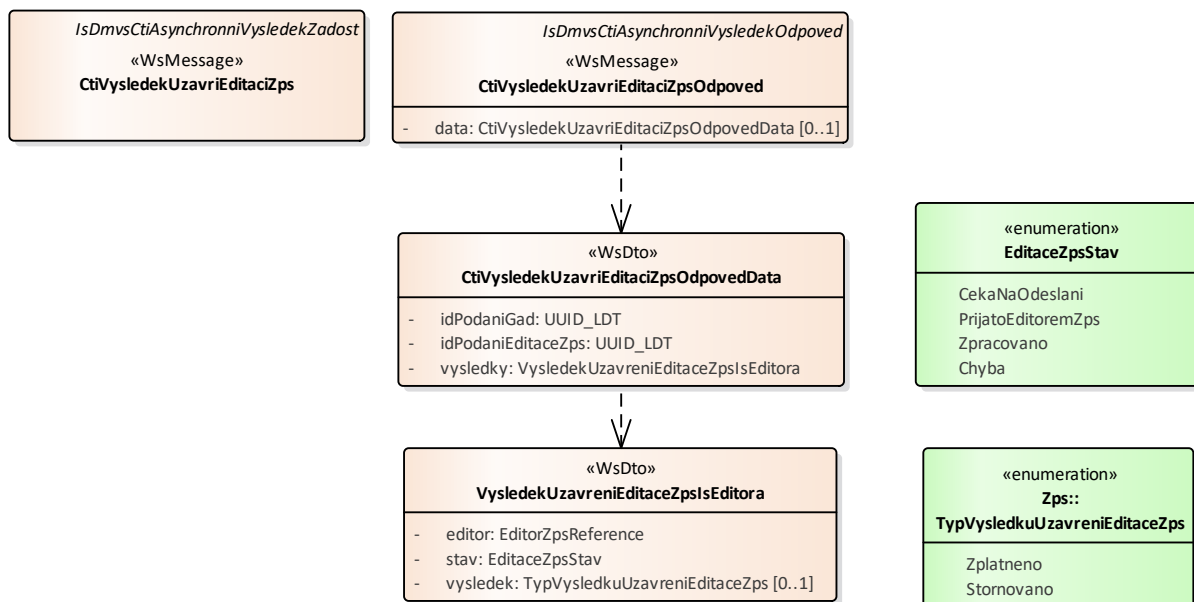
IsDmvsCtiAsynchronniVysledekZadost
«WsMessage»
CtiVysledekUzavriEditaciZps

IsDmvsCtiAsynchronniVysledekOdpoved
«WsMessage»
CtiVysledekUzavriEditaciZpsOdpoved

- data: CtiVysledekUzavriEditaciZpsOdpovedData [0..1]

«WsDto»
CtiVysledekUzavriEditaciZpsOdpovedData

- idPodaniGad: UUID_LDT
- idPodaniEditaceZps: UUID_LDT
- vysledky: VysledekUzavreniEditaceZpsIsEditora

«enumeration»
EditaceZpsStav

CekaNaOdeslani
PrijatoEditoremZps
Zpracovano
Chyba

«WsDto»
VysledekUzavreniEditaceZpsIsEditora

- editor: EditorZpsReference
- stav: EditaceZpsStav
- vysledek: TypVysledkuUzavreniEditaceZps [0..1]

«enumeration»
Zps::
TypVysledkuUzavreniEditaceZps

Zplatneno
Stornovano